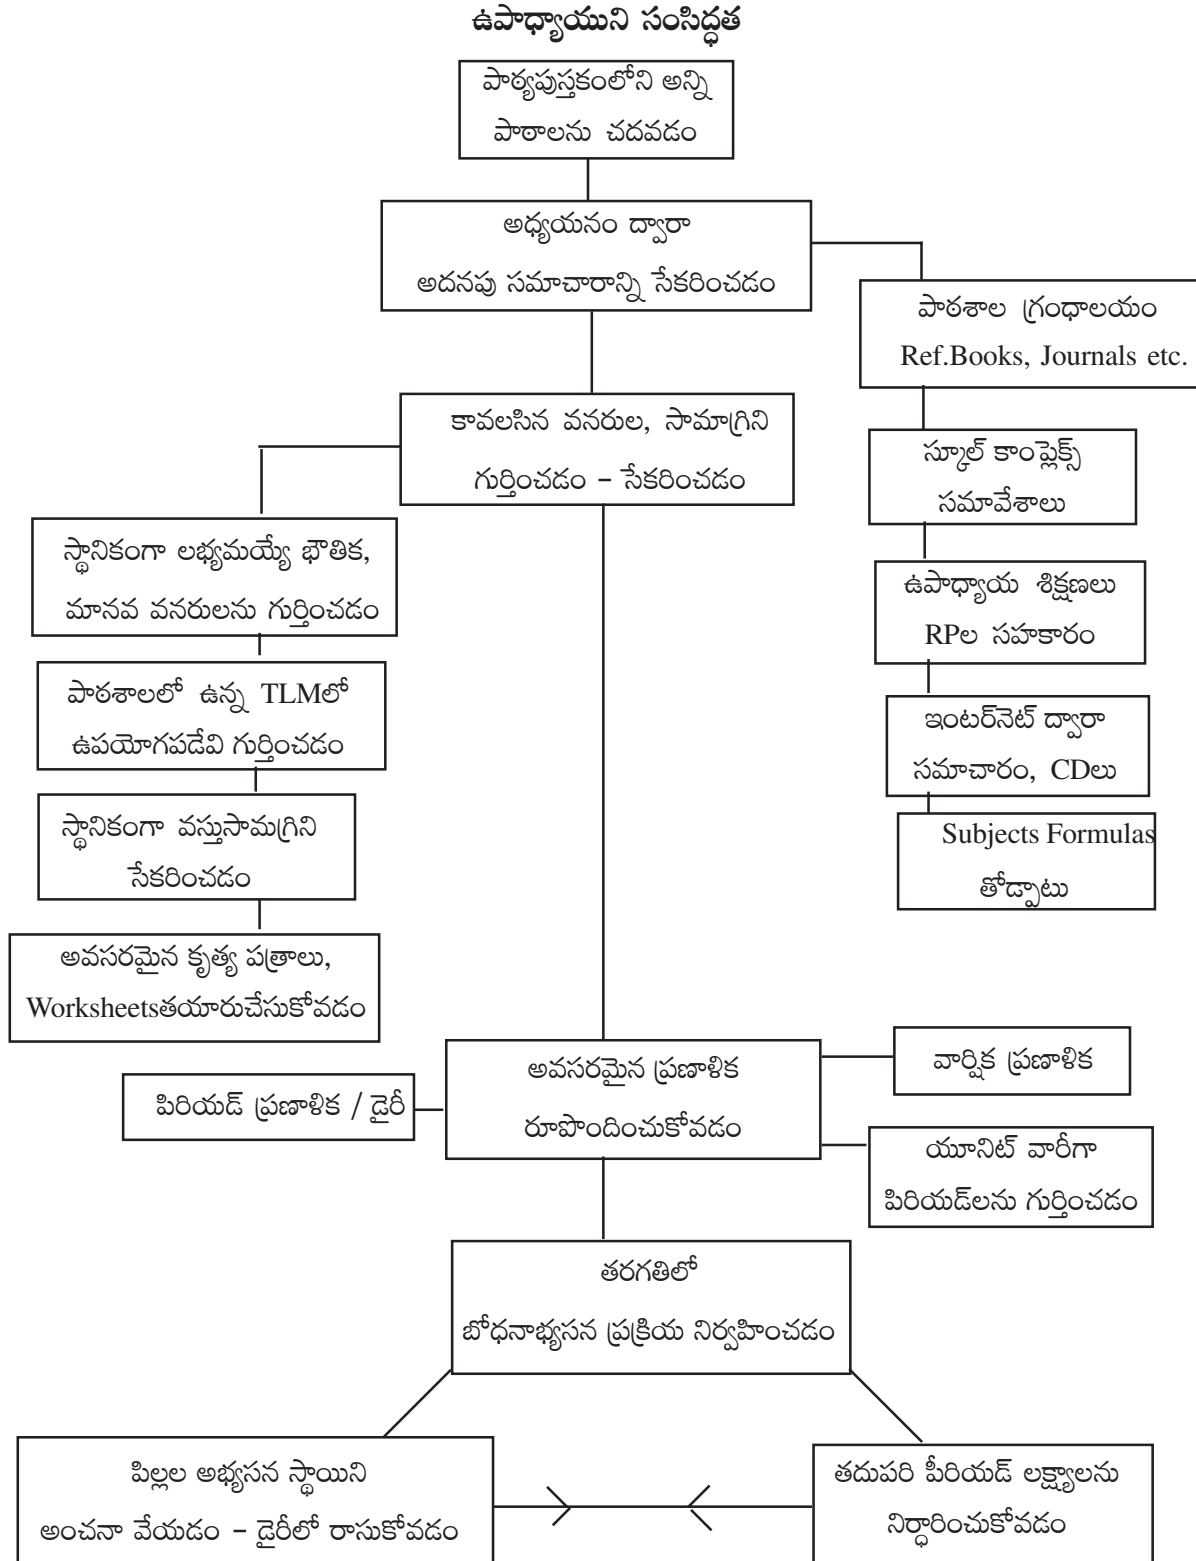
ఉపాధ్యాయుని సంసిద్ధత

పాఠ్యపుస్తకంలోని అన్ని పాఠాలను చదవడం

అధ్యయనం ద్వారా అదనపు సమాచారాన్ని సేకరించడం

పాఠశాల గ్రంథాలయం Ref.Books, Journals etc.

కావలసిన వనరుల, సామాగ్రిని గుర్తించడం – సేకరించడం

స్కూల్ కాంప్లెక్స్ సమావేశాలు

స్థానికంగా లభ్యమయ్యే భౌతిక, మానవ వనరులను గుర్తించడం

ఉపాధ్యాయ శిక్షణలు RPల సహకారం

పాఠశాలలో ఉన్న TLMలో ఉపయోగపడేవి గుర్తించడం

ఇంటర్‌నెట్ ద్వారా సమాచారం, CDలు

స్థానికంగా వస్తుసామగ్రిని సేకరించడం

Subjects Formulas తోడ్పాటు

అవసరమైన కృత్య పత్రాలు, Worksheetsతయారుచేసుకోవడం

అవసరమైన ప్రణాళిక రూపొందించుకోవడం

వార్షిక ప్రణాళిక

పిరియడ్ ప్రణాళిక / డైరీ

యూనిట్ వారీగా పిరియడ్‌లను గుర్తించడం

తరగతిలో బోధనాభ్యసన ప్రక్రియ నిర్వహించడం

పిల్లల అభ్యసన స్థాయిని అంచనా వేయడం – డైరీలో రాసుకోవడం

తదుపరి పీరియడ్ లక్ష్యాలను నిర్ధారించుకోవడం